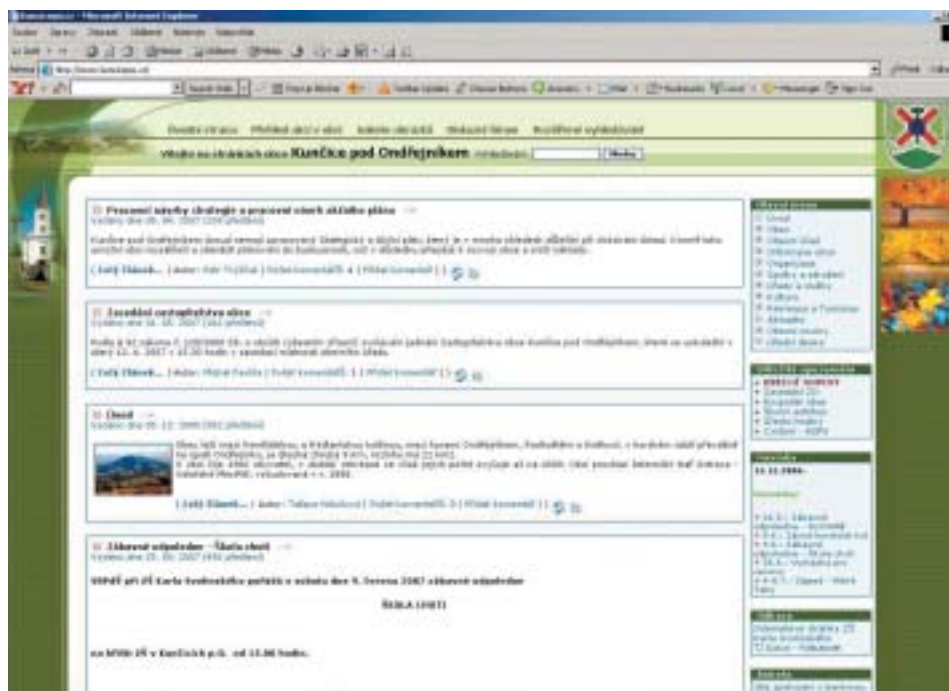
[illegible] - Microsoft Internet Explorer

Úvodní stránka   Přehled akcí v obci   Galerie obrázků   Diskusní fórum   Rozšířené vyhledávání

Vítejte na stránkách obce Kunčice pod Ondřejníkem   vyhledávání: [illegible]   Hledej

Pracovní návrhy strategie a pracovní návrh akčního plánu
Vydáno dne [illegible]

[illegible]

[ Celý článek... | Autor: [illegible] | Počet komentářů: 4 | Přidat komentář ]

Zasedání zastupitelstva obce
Vydáno dne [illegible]

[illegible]

[ Celý článek... | Autor: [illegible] | Počet komentářů: 1 | Přidat komentář ]

Úvod
Vydáno dne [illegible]

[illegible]

[ Celý článek... | Autor: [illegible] | Počet komentářů: 3 | Přidat komentář ]

Zábavné odpoledne - Škola chutí
Vydáno dne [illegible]

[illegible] 9. června 2007 zábavné odpoledne

ŠKOLA CHUTÍ

na hřišti ZŠ v Kunčicích p.O. od 15.00 hodin.

Obecní úřad
Úvod
Obec
Obecní úřad
Oznámení
Organizace
Školy a zařízení
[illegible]
Kultura
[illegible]
Aktuality
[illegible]
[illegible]

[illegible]

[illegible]